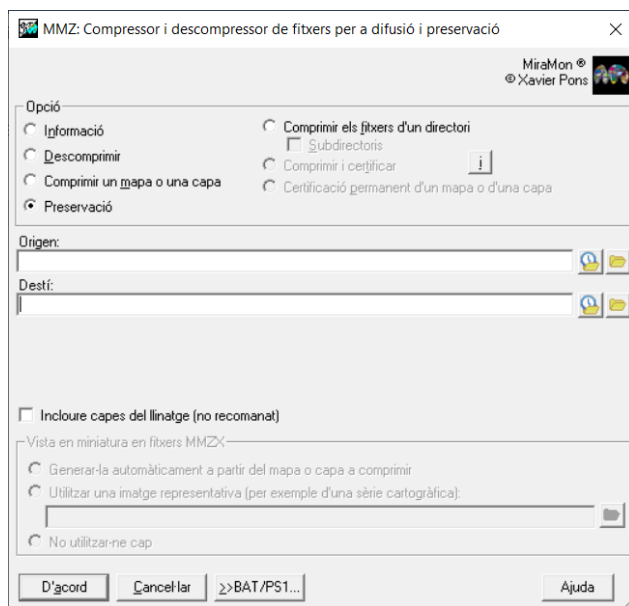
MMZ: Compressor i descompressor de fitxers per a difusió i preservació

MiraMon ®
© Xavier Pons

Opció
Informació
Descomprimir
Comprimir un mapa o una capa
Preservació
Comprimir els fitxers d'un directori
Subdirectoris
Comprimir i certificar
i
Certificació permanent d'un mapa o d'una capa

Origen:

Destí:

Incloure capes del llinatge (no recomanat)

Vista en miniatura en fitxers MMZX
Generar-la automàticament a partir del mapa o capa a comprimir
Utilitzar una imatge representativa (per exemple d'una sèrie cartogràfica):
No utilitzar-ne cap

D'acord
Cancel·lar
>>BAT/PS1...
Ajuda